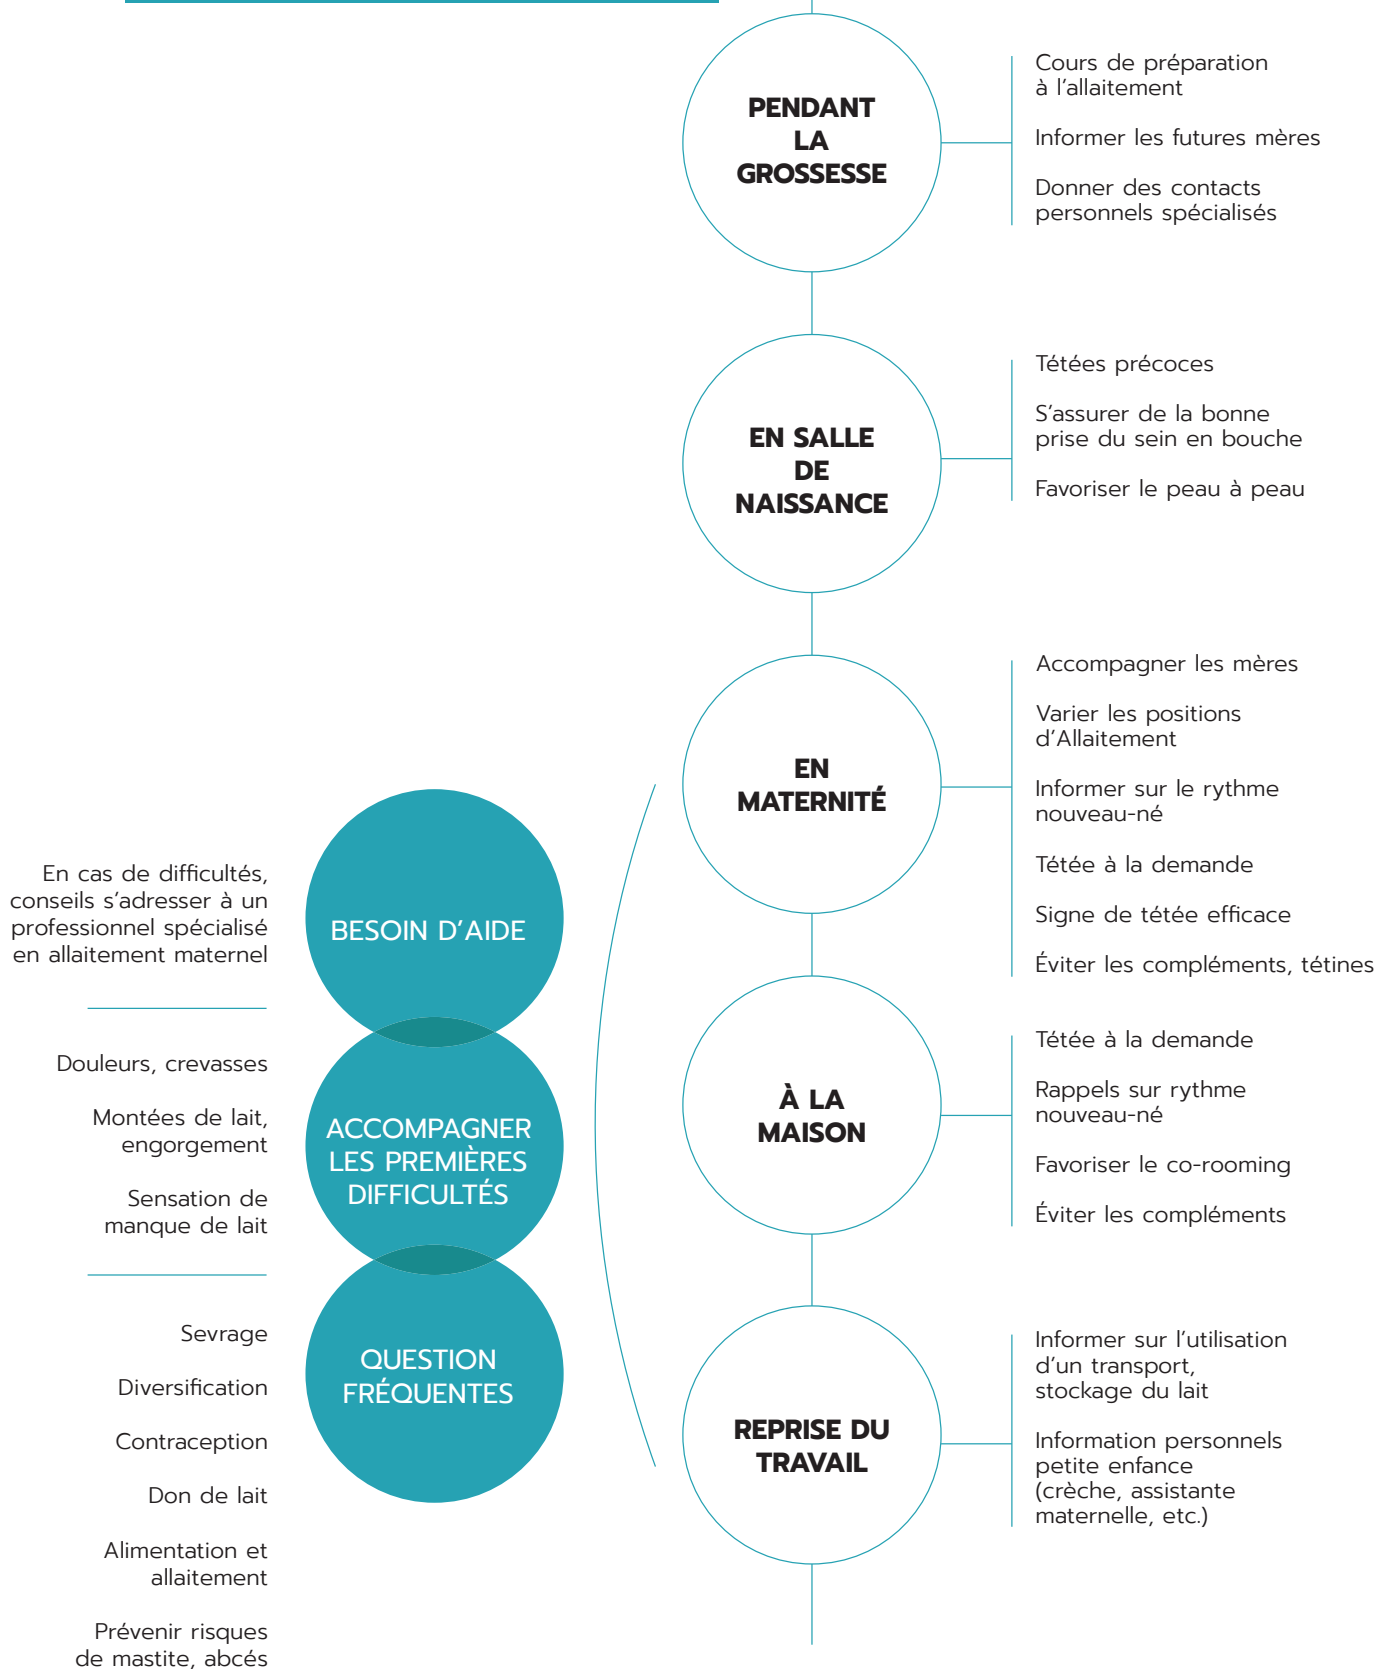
PENDANT LA GROSSESSE

Cours de préparation à l'allaitement

Informer les futures mères

Donner des contacts personnels spécialisés

EN SALLE DE NAISSANCE

Tétées précoces

S'assurer de la bonne prise du sein en bouche

Favoriser le peau à peau

EN MATERNITÉ

Accompagner les mères

Varier les positions d'Allaitement

Informer sur le rythme nouveau-né

Tétée à la demande

Signe de tétée efficace

Éviter les compléments, tétines

À LA MAISON

Tétée à la demande

Rappels sur rythme nouveau-né

Favoriser le co-rooming

Éviter les compléments

REPRISE DU TRAVAIL

Informer sur l'utilisation d'un transport, stockage du lait

Information personnels petite enfance (crèche, assistante maternelle, etc.)

BESOIN D'AIDE

En cas de difficultés, conseils s'adresser à un professionnel spécialisé en allaitement maternel

ACCOMPAGNER LES PREMIÈRES DIFFICULTÉS

Douleurs, crevasses

Montées de lait, engorgement

Sensation de manque de lait

QUESTION FRÉQUENTES

Sevrage

Diversification

Contraception

Don de lait

Alimentation et allaitement

Prévenir risques de mastite, abcés